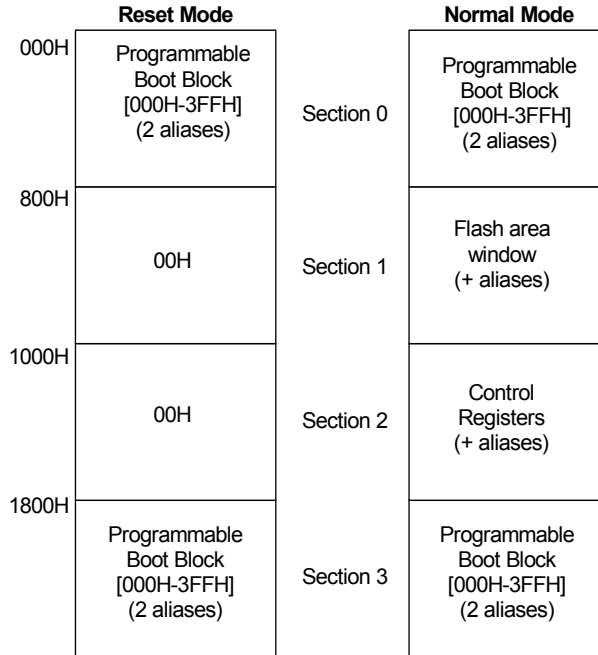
Reset Mode

Normal Mode

000H

Programmable Boot Block [000H-3FFH] (2 aliases)

Section 0

Programmable Boot Block [000H-3FFH] (2 aliases)

800H

00H

Section 1

Flash area window (+ aliases)

1000H

00H

Section 2

Control Registers (+ aliases)

1800H

Programmable Boot Block [000H-3FFH] (2 aliases)

Section 3

Programmable Boot Block [000H-3FFH] (2 aliases)